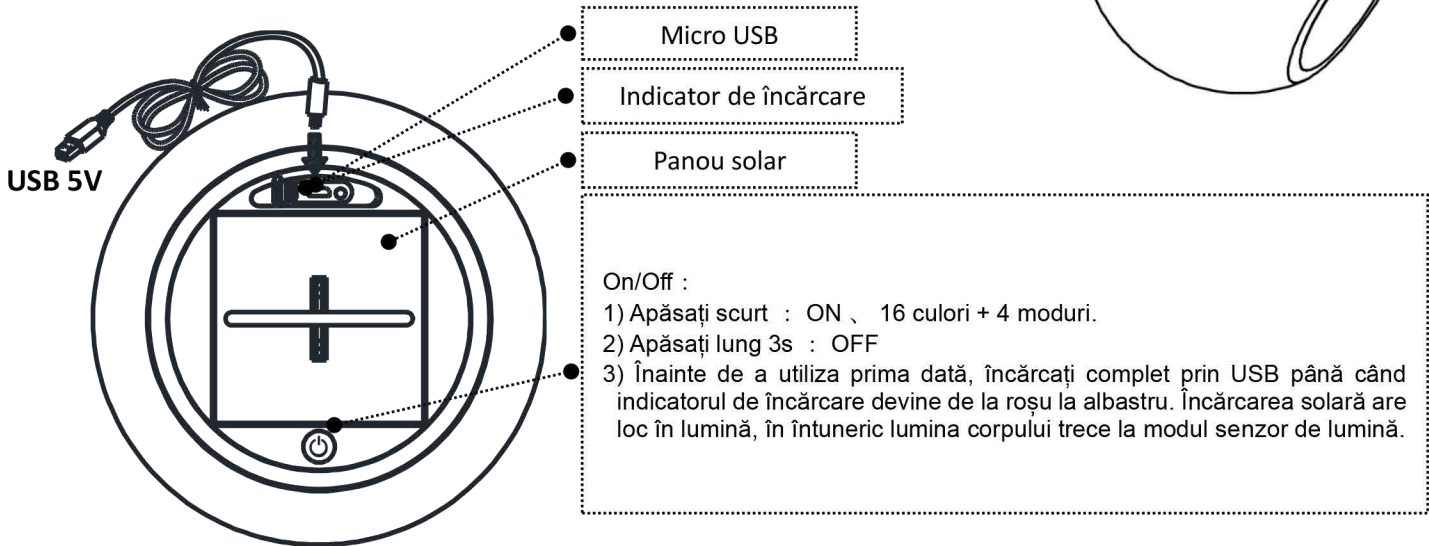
USB 5V

Micro USB

Indicator de încărcare

Panou solar

On/Off：
1) Apăsați scurt ：ON 、 16 culori + 4 moduri.
2) Apăsați lung 3s ：OFF
3) Înainte de a utiliza prima dată, încărcați complet prin USB până când indicatorul de încărcare devine de la roșu la albastru. Încărcarea solară are loc în lumină, în întuneric lumina corpului trece la modul senzor de lumină.